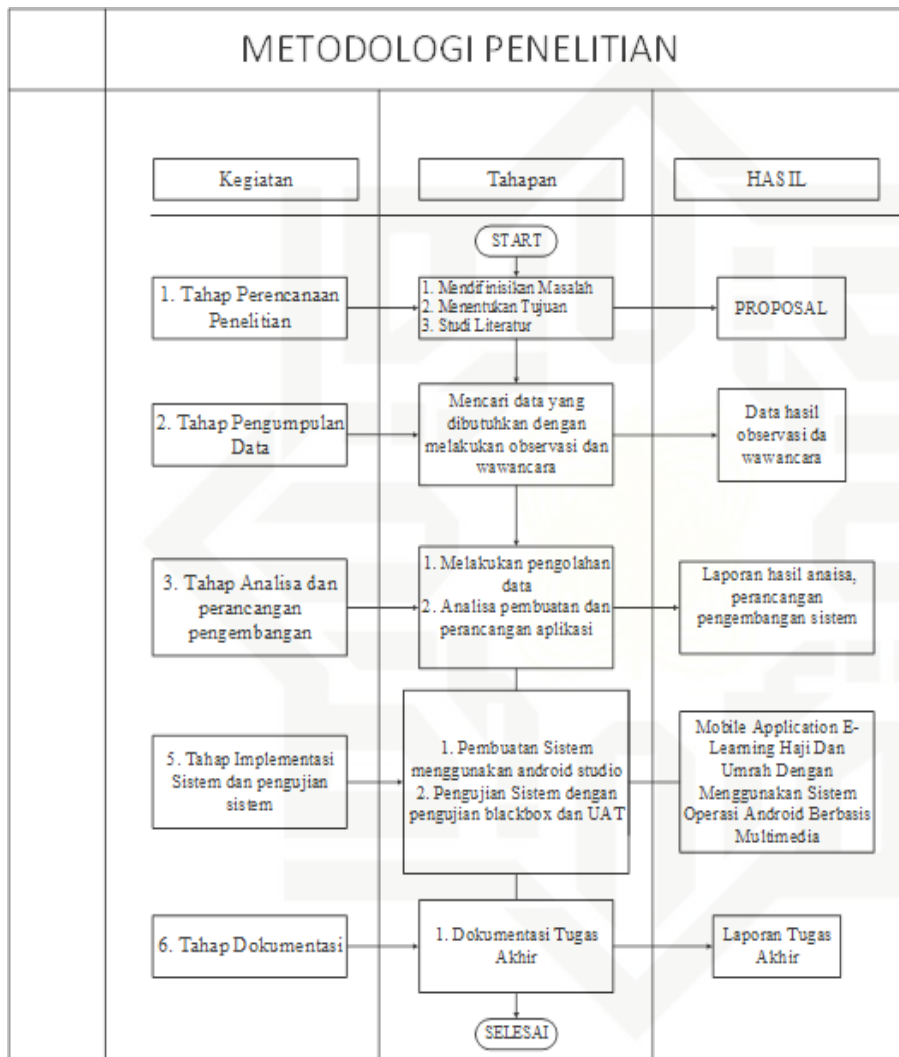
METODOLOGI PENELITIAN

Kegiatan

Tahapan

HASIL

START

1. Tahap Perencanaan Penelitian

1. Mendifinisikan Masalah
2. Menentukan Tujuan
3. Studi Literatur

PROPOSAL

2. Tahap Pengumpulan Data

Mencari data yang dibutuhkan dengan melakukan observasi dan wawancara

Data hasil observasi da wawancara

3. Tahap Analisa dan perancangan pengembangan

1. Melakukan pengolahan data
2. Analisa pembuatan dan perancangan aplikasi

Laporan hasil anaisa, perancangan pengembangan sistem

5. Tahap Implementasi Sistem dan pengujian sistem

1. Pembuatan Sistem menggunakan android studio
2. Pengujian Sistem dengan pengujian blackbox dan UAT

Mobile Application E-Learning Haji Dan Umrah Dengan Menggunakan Sistem Operasi Android Berbasis Multimedia

6. Tahap Dokumentasi

1. Dokumentasi Tugas Akhir

Laporan Tugas Akhir

SELESAI